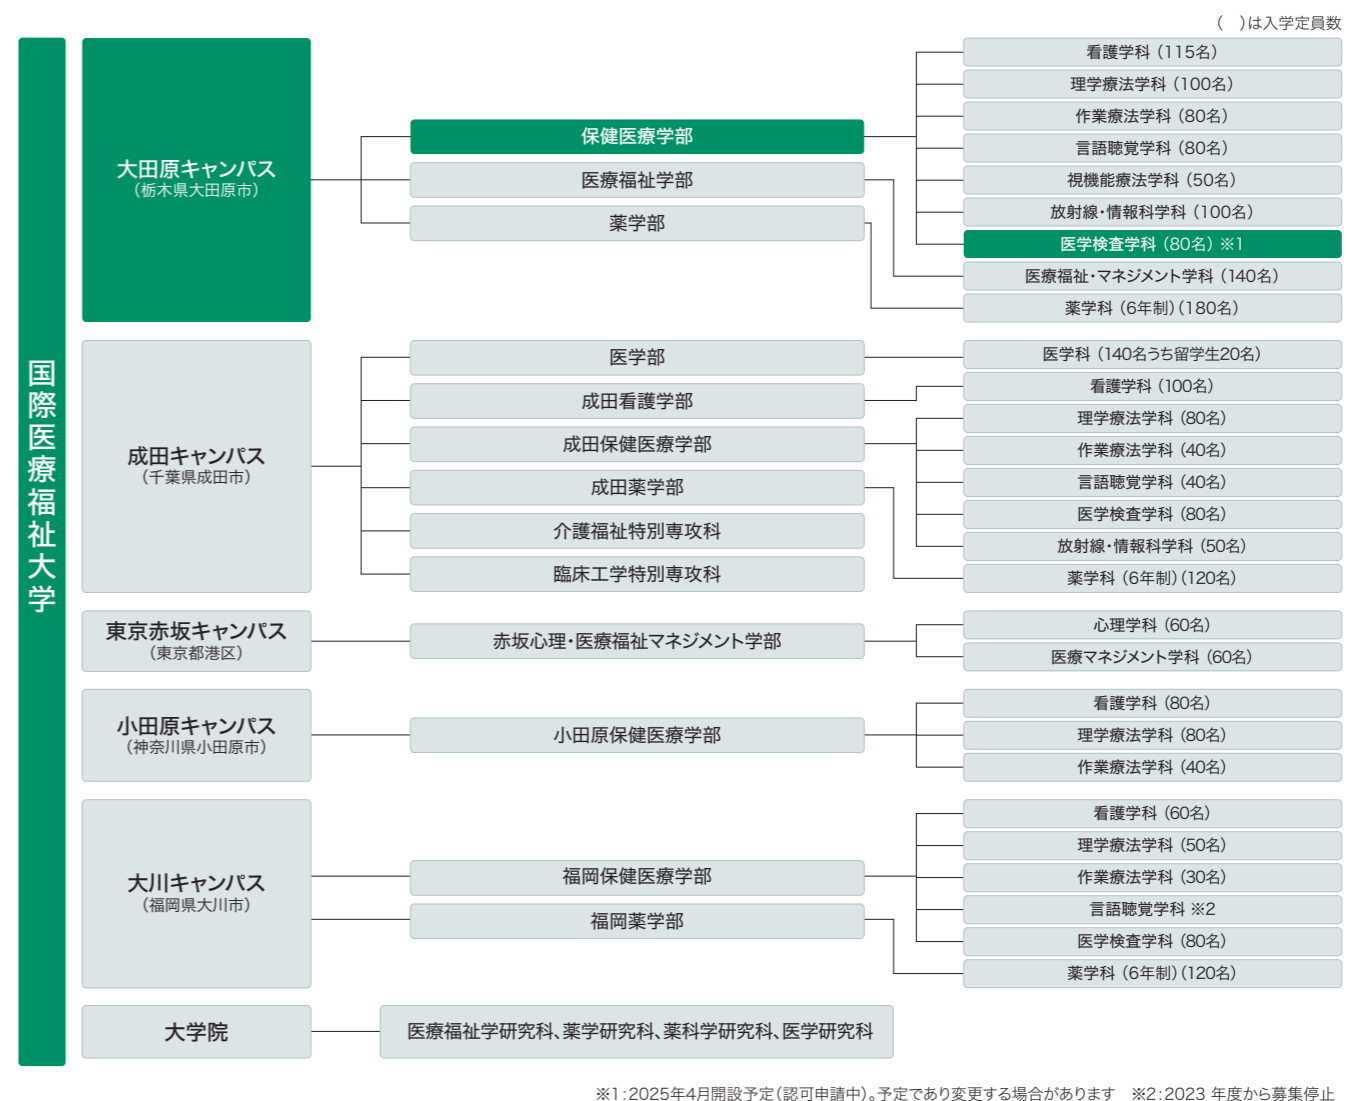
（　）は入学定員数

国際医療福祉大学

大田原キャンパス
（栃木県大田原市）

保健医療学部
医療福祉学部
薬学部

看護学科（115名）
理学療法学科（100名）
作業療法学科（80名）
言語聴覚学科（80名）
視機能療法学科（50名）
放射線・情報科学科（100名）
医学検査学科（80名）※1
医療福祉・マネジメント学科（140名）
薬学科（6年制）（180名）

成田キャンパス
（千葉県成田市）

医学部
成田看護学部
成田保健医療学部
成田薬学部
介護福祉特別専攻科
臨床工学特別専攻科

医学科（140名うち留学生20名）
看護学科（100名）
理学療法学科（80名）
作業療法学科（40名）
言語聴覚学科（40名）
医学検査学科（80名）
放射線・情報科学科（50名）
薬学科（6年制）（120名）

東京赤坂キャンパス
（東京都港区）

赤坂心理・医療福祉マネジメント学部

心理学科（60名）
医療マネジメント学科（60名）

小田原キャンパス
（神奈川県小田原市）

小田原保健医療学部

看護学科（80名）
理学療法学科（80名）
作業療法学科（40名）

大川キャンパス
（福岡県大川市）

福岡保健医療学部
福岡薬学部

看護学科（60名）
理学療法学科（50名）
作業療法学科（30名）
言語聴覚学科 ※2
医学検査学科（80名）
薬学科（6年制）（120名）

大学院

医療福祉学研究科、薬学研究科、薬科学研究科、医学研究科

※1：2025年4月開設予定（認可申請中）。予定であり変更する場合があります　※2：2023 年度から募集停止